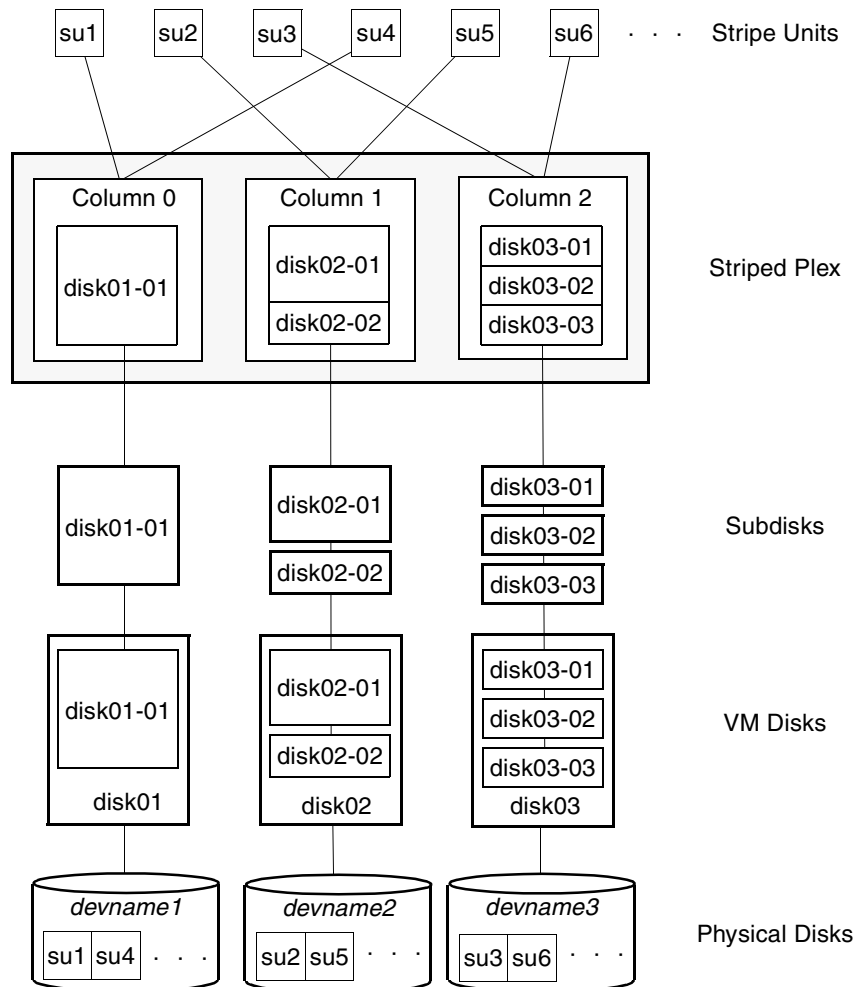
su1 su2 su3 su4 su5 su6 . . . Stripe Units

Column 0
disk01-01

Column 1
disk02-01
disk02-02

Column 2
disk03-01
disk03-02
disk03-03

Striped Plex

disk01-01

disk02-01
disk02-02

disk03-01
disk03-02
disk03-03

Subdisks

disk01-01
disk01

disk02-01
disk02-02
disk02

disk03-01
disk03-02
disk03-03
disk03

VM Disks

devname1
su1 su4 . . .

devname2
su2 su5 . . .

devname3
su3 su6 . . .

Physical Disks